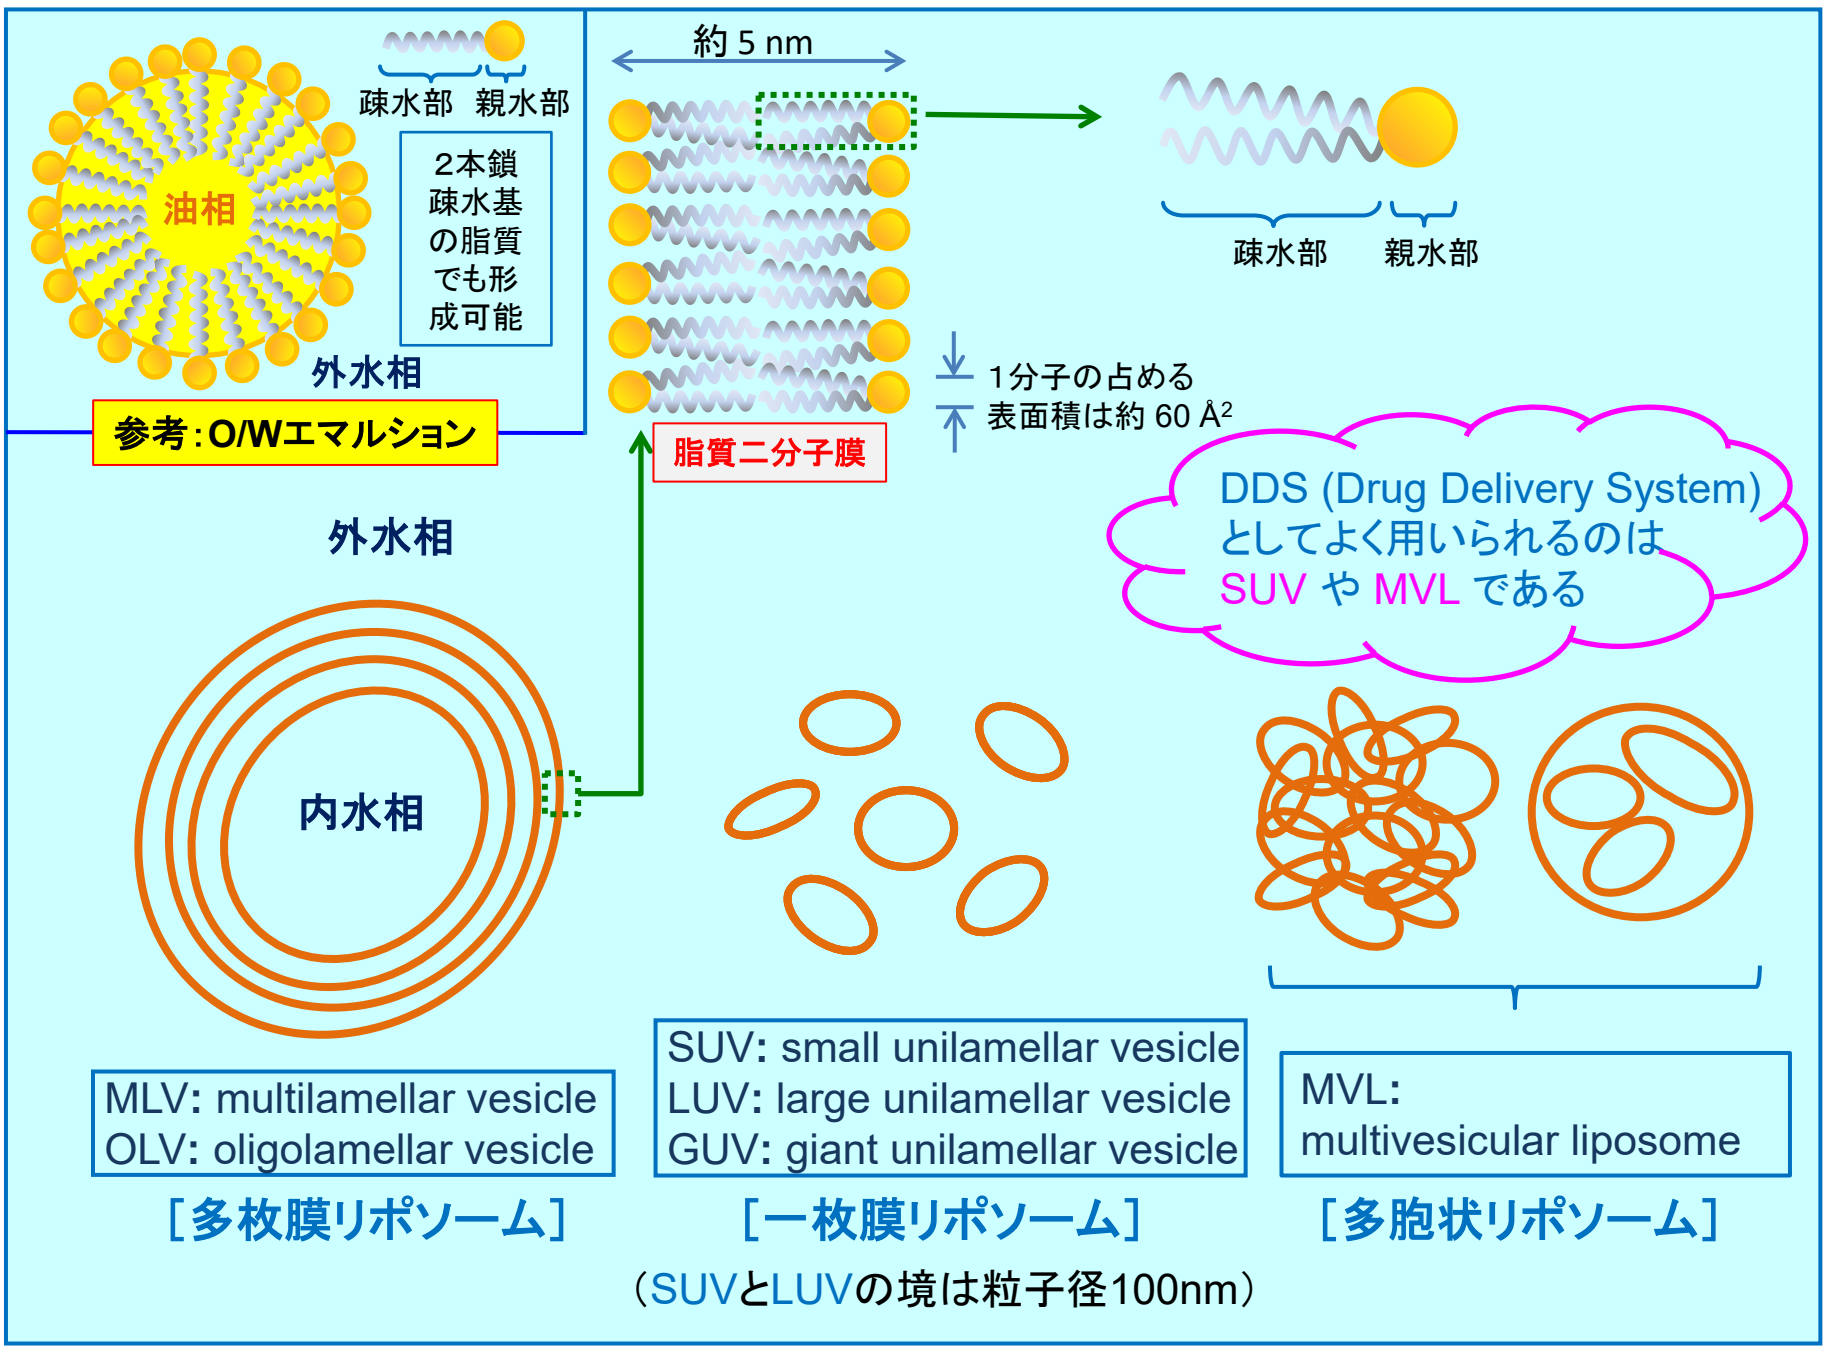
疎水部 親水部

2本鎖疎水基の脂質でも形成可能

油相

外水相

参考：O/Wエマルション

約 5 nm

疎水部 親水部

1分子の占める表面積は約 60 Å$^2$

脂質二分子膜

DDS (Drug Delivery System) としてよく用いられるのは SUV や MVL である

外水相

内水相

MLV: multilamellar vesicle
OLV: oligolamellar vesicle

［多枚膜リポソーム］

SUV: small unilamellar vesicle
LUV: large unilamellar vesicle
GUV: giant unilamellar vesicle

［一枚膜リポソーム］

MVL: multivesicular liposome

［多胞状リポソーム］

（SUVとLUVの境は粒子径100nm）